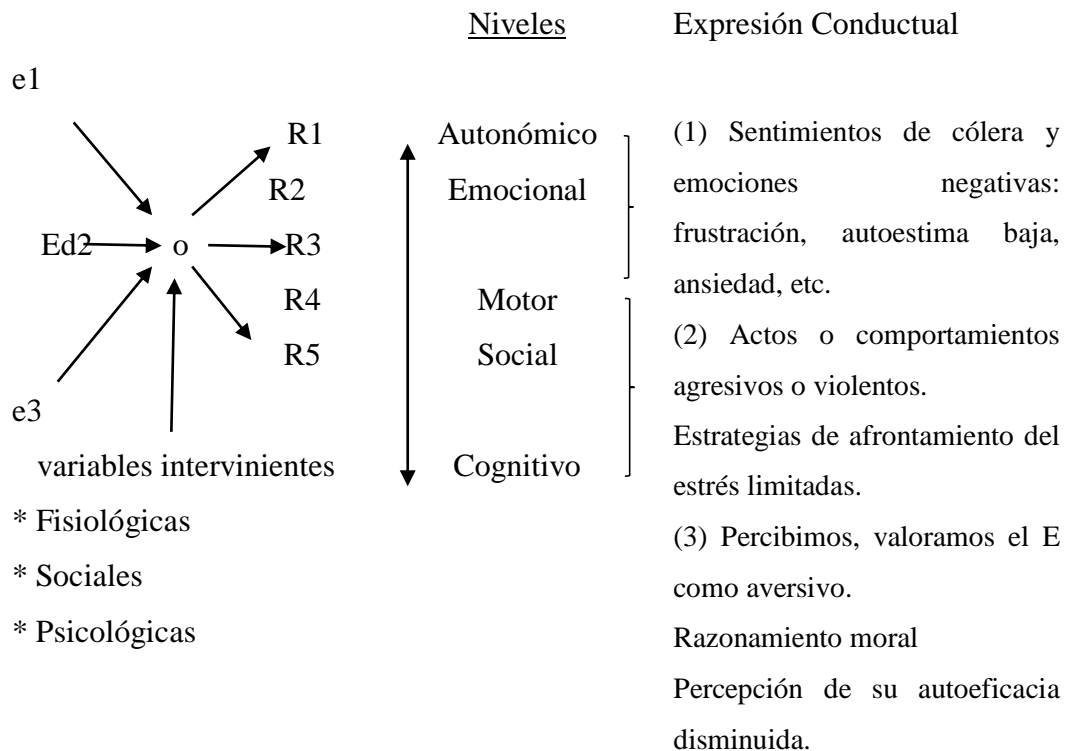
Niveles

Expresión Conductual

e1

R1

R2

Ed2

o

R3

R4

R5

e3

variables intervinientes

* Fisiológicas

* Sociales

* Psicológicas

Autonómico

Emocional

Motor

Social

Cognitivo

(1) Sentimientos de cólera y emociones negativas: frustración, autoestima baja, ansiedad, etc.

(2) Actos o comportamientos agresivos o violentos.

Estrategias de afrontamiento del estrés limitadas.

(3) Percibimos, valoramos el E como aversivo.

Razonamiento moral

Percepción de su autoeficacia disminuida.